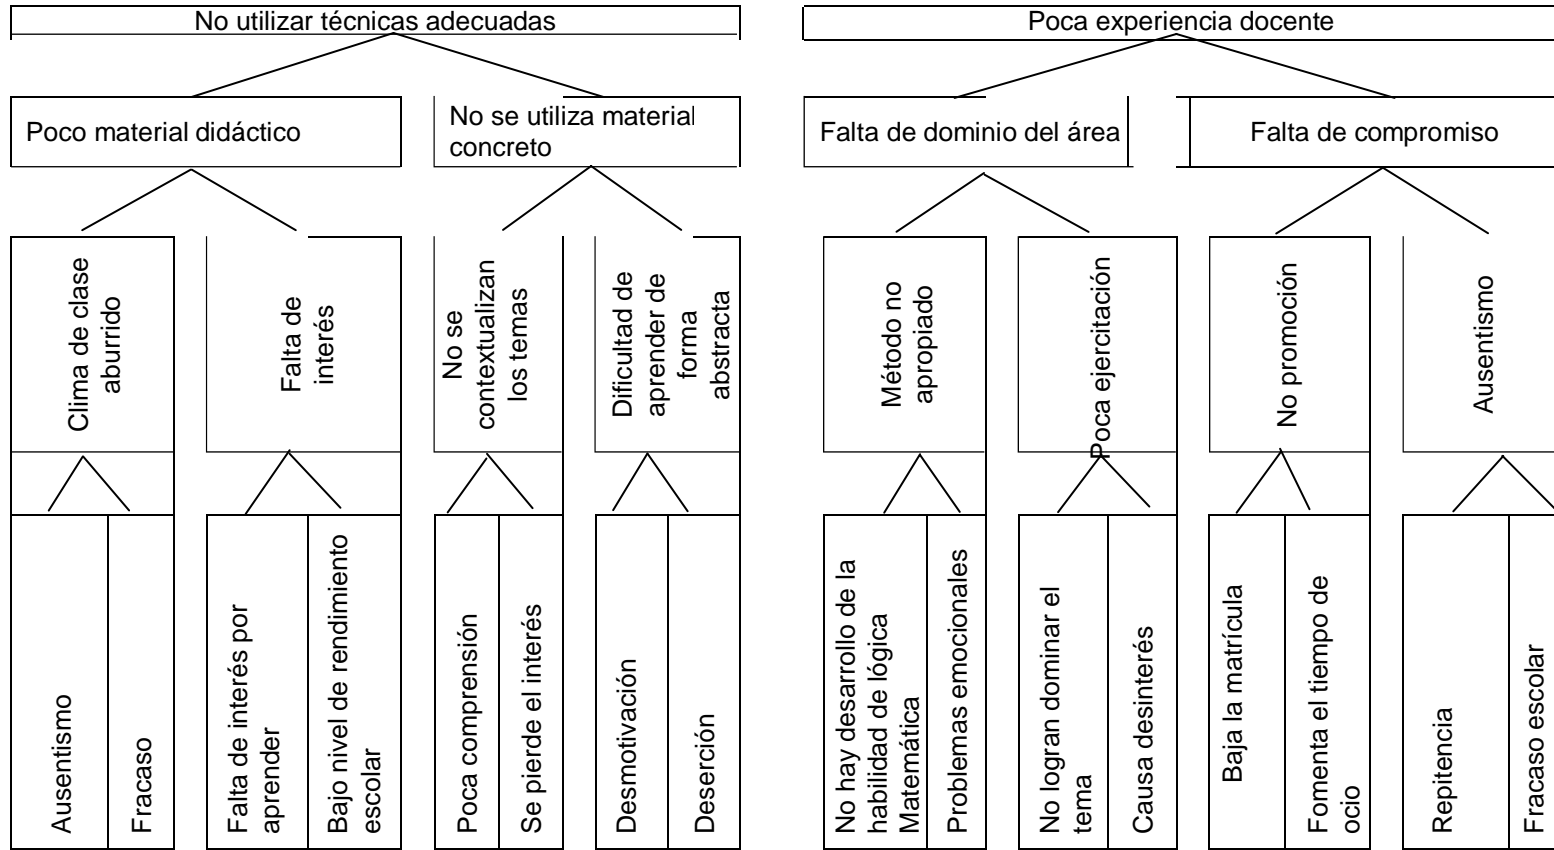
No utilizar técnicas adecuadas

Poco material didáctico

No se utiliza material concreto

Clima de clase aburrido

Falta de interés

No se contextualizan los temas

Dificultad de aprender de forma abstracta

Ausentismo

Fracaso

Falta de interés por aprender

Bajo nivel de rendimiento escolar

Poca comprensión

Se pierde el interés

Desmotivación

Deserción

Poca experiencia docente

Falta de dominio del área

Falta de compromiso

Método no apropiado

Poca ejercitación

No promoción

Ausentismo

No hay desarrollo de la habilidad de lógica Matemática

Problemas emocionales

No logran dominar el tema

Causa desinterés

Baja la matrícula

Fomenta el tiempo de ocio

Repitencia

Fracaso escolar